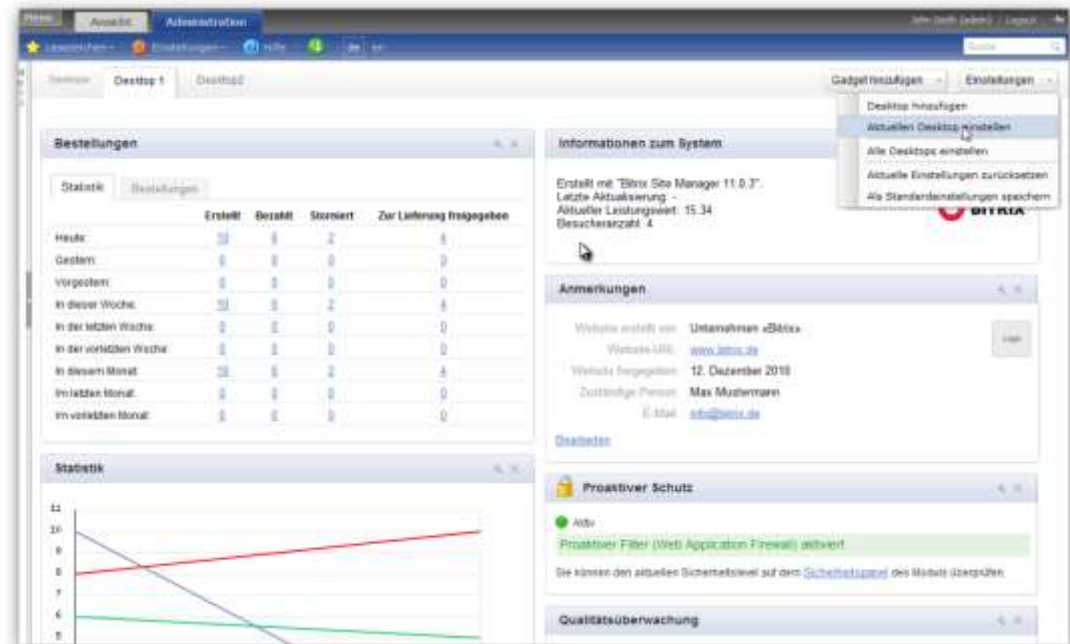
Ansicht Administration

John Smith (admin) | Logout

Lesezeichen Einstellungen Hilfe

Suche

Desktop Desktop 1 Desktop2

Gadget hinzufügen Einstellungen

Desktop hinzufügen
Aktuellen Desktop einstellen
Alle Desktops einstellen
Aktuelle Einstellungen zurücksetzen
Als Standardeinstellungen speichern

Bestellungen

Statistik Bestellungen

| | Erstellt | Bezahlt | Storniert | Zur Lieferung freigegeben |
|---|---|---|---|---|
| Heute: | 10 | 6 | 2 | 4 |
| Gestern: | 0 | 0 | 0 | 0 |
| Vorgestern: | 0 | 0 | 0 | 0 |
| In dieser Woche: | 10 | 6 | 2 | 4 |
| In der letzten Woche: | 0 | 0 | 0 | 0 |
| In der vorletzten Woche: | 0 | 0 | 0 | 0 |
| In diesem Monat: | 10 | 6 | 2 | 4 |
| Im letzten Monat: | 0 | 0 | 0 | 0 |
| Im vorletzten Monat: | 0 | 0 | 0 | 0 |

Statistik

11
10
9
8
7
6
5

Informationen zum System

Erstellt mit: "Bitrix Site Manager 11.0.3".
Letzte Aktualisierung: -
Aktueller Leistungswert: 15.34
Besucheranzahl: 4

BITRIX

Anmerkungen

Website erstellt von: Unternehmen «Bitrix»
Website-URL: www.bitrix.de
Website freigegeben: 12. Dezember 2010
Zuständige Person: Max Mustermann
E-Mail: info@bitrix.de

Logo

Bearbeiten

Proaktiver Schutz

Aktiv

Proaktiver Filter (Web Application Firewall) aktiviert

Sie können den aktuellen Sicherheitslevel auf dem Sicherheitspanel des Moduls überprüfen.

Qualitätsüberwachung